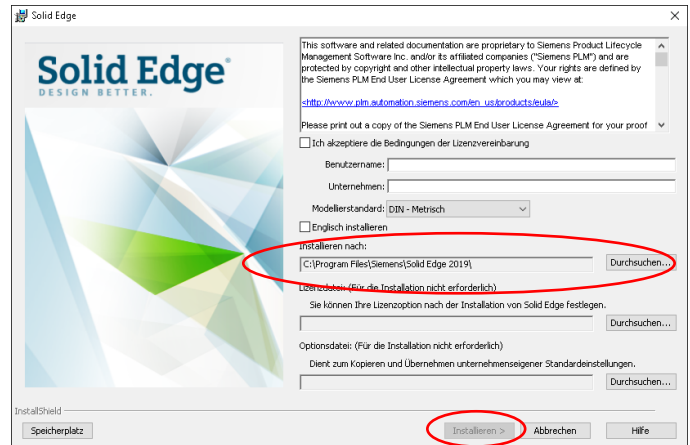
Solid Edge

Solid Edge®
DESIGN BETTER.

This software and related documentation are proprietary to Siemens Product Lifecycle Management Software Inc. and/or its affiliated companies ("Siemens PLM") and are protected by copyright and other intellectual property laws. Your rights are defined by the Siemens PLM End User License Agreement which you may view at:

<http://www.plm.automation.siemens.com/en_us/products/eula/>

Please print out a copy of the Siemens PLM End User License Agreement for your proof

Ich akzeptiere die Bedingungen der Lizenzvereinbarung

Benutzername:

Unternehmen:

Modellierstandard: DIN - Metrisch

Englisch installieren

Installieren nach:

C:\Program Files\Siemens\Solid Edge 2019\

Durchsuchen...

Lizenzdatei (Für die Installation nicht erforderlich)

Sie können Ihre Lizenzoption nach der Installation von Solid Edge festlegen.

Durchsuchen...

Optionsdatei: (Für die Installation nicht erforderlich)

Dient zum Kopieren und Übernehmen unternehmenseigener Standardeinstellungen.

Durchsuchen...

InstallShield

Speicherplatz

Installieren >

Abbrechen

Hilfe